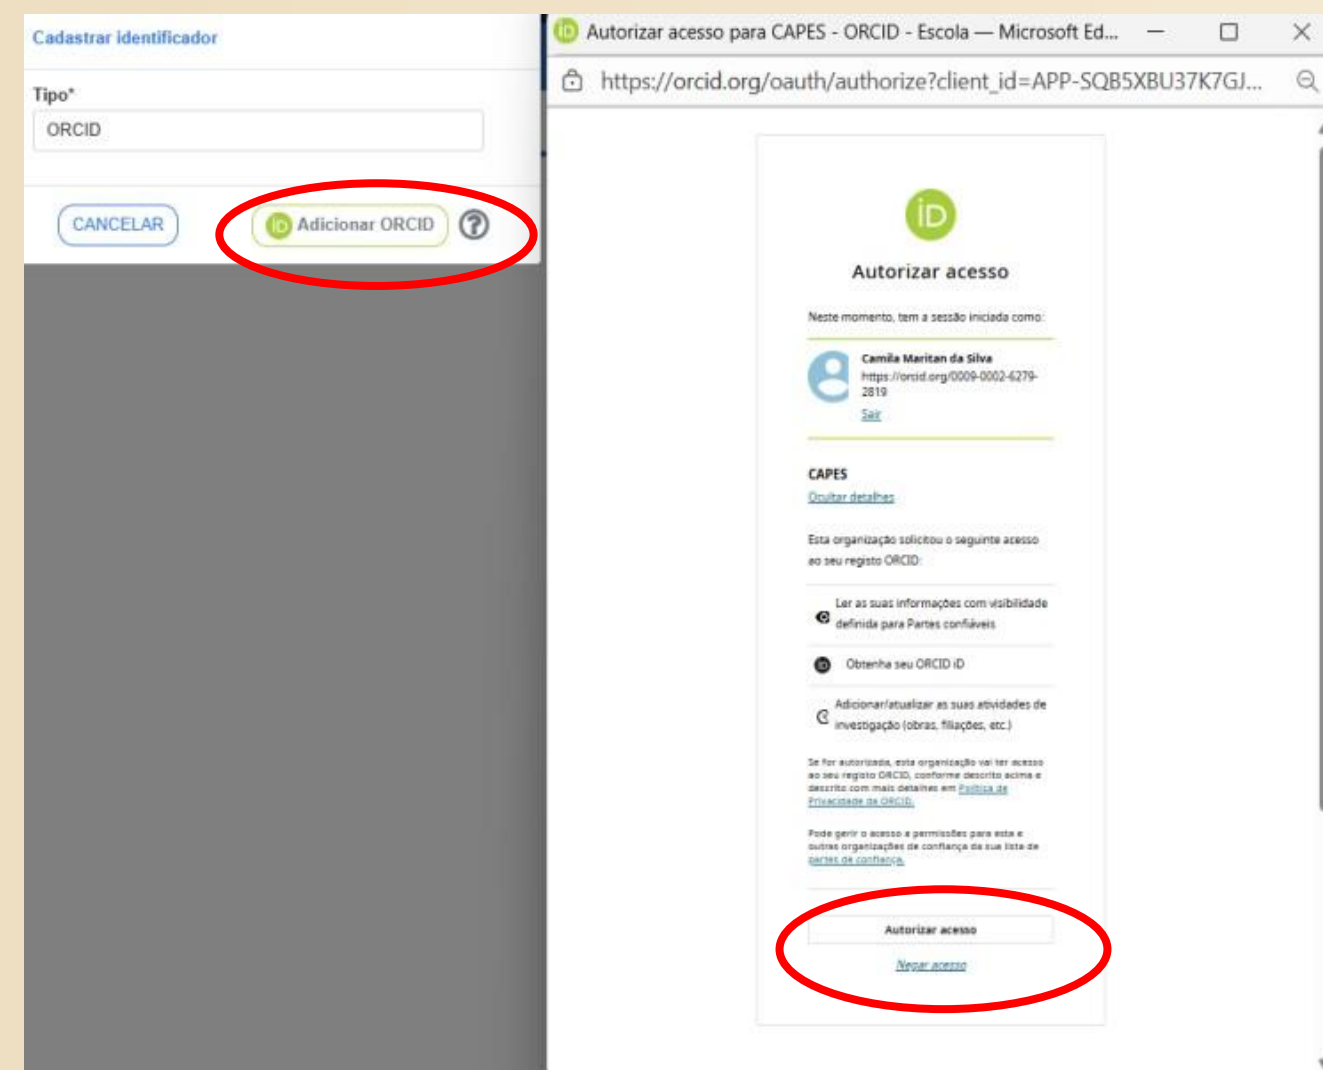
Cadastrar identificador

Tipo*

ORCID

CANCELAR

Adicionar ORCID

Autorizar acesso para CAPES - ORCID - Escola — Microsoft Ed...

https://orcid.org/oauth/authorize?client_id=APP-SQB5XBU37K7GJ...

Autorizar acesso

Neste momento, tem a sessão iniciada como:

Camila Maritan da Silva
https://orcid.org/0009-0002-6279-2819
Sair

CAPES
Ocultar detalhes

Esta organização solicitou o seguinte acesso ao seu registo ORCID:

Ler as suas informações com visibilidade definida para Partes confiáveis

Obtenha seu ORCID iD

Adicionar/atualizar as suas atividades de investigação (obras, filiações, etc.)

Se for autorizada, esta organização vai ter acesso ao seu registo ORCID, conforme descrito acima e descrito com mais detalhes em Política de Privacidade da ORCID.

Pode gerir o acesso e permissões para esta e outras organizações de confiança da sua lista de partes de confiança.

Autorizar acesso

Negar acesso